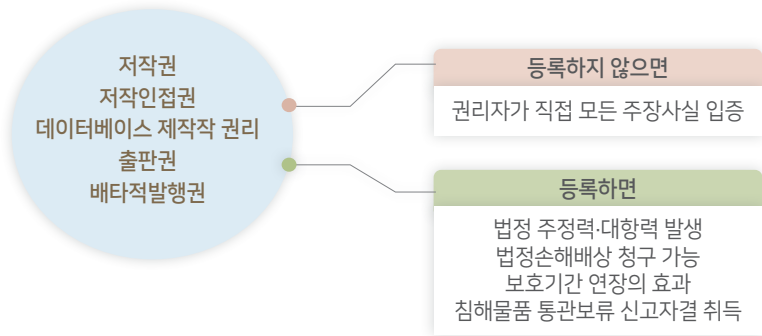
저작권
저작인접권
데이터베이스 제작작 권리
출판권
배타적발행권

등록하지 않으면

권리자가 직접 모든 주장사실 입증

등록하면

법정 주정력·대항력 발생
법정손해배상 청구 가능
보호기간 연장의 효과
침해물품 통관보류 신고자격 취득